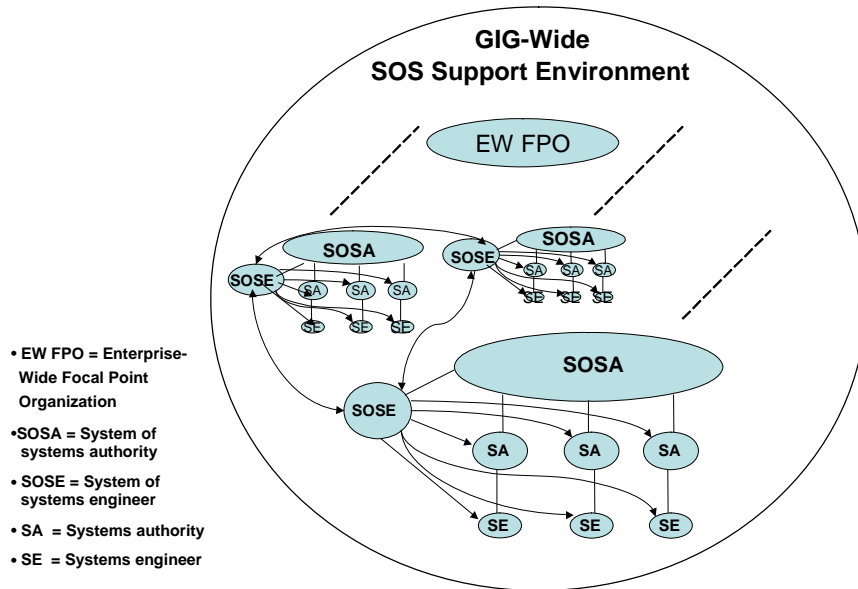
GIG-Wide
SOS Support Environment

EW FPO

SOSA
SOSE
SA SA SA
SE SE SE

SOSA
SOSE
SA SA SA
SE SE SE

SOSA
SOSE
SA SA SA
SE SE SE

• EW FPO = Enterprise-Wide Focal Point Organization
•SOSA = System of systems authority
• SOSE = System of systems engineer
• SA = Systems authority
• SE = Systems engineer